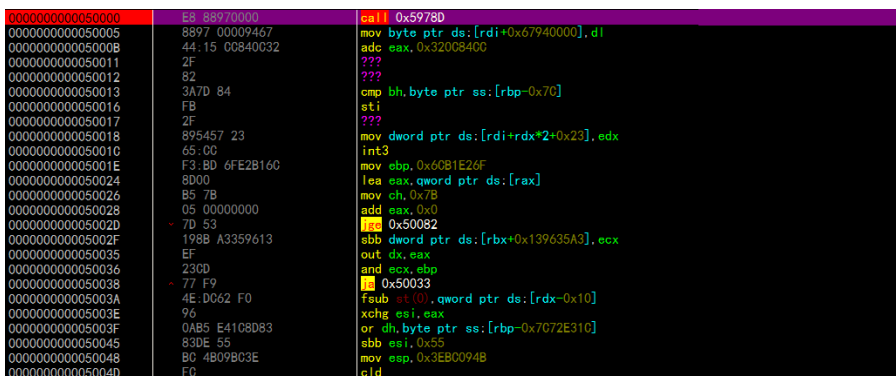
| | | |
|---|---|---|
| 0000000000050000 | E8 88970000 | call 0x5978D |
| 0000000000050005 | 8897 00009467 | mov byte ptr ds:[rdi+0x67940000],dl |
| 000000000005000B | 44:15 00840032 | adc eax,0x32008400 |
| 0000000000050011 | 2F | ??? |
| 0000000000050012 | 82 | ??? |
| 0000000000050013 | 3A7D 84 | cmp bh,byte ptr ss:[rbp-0x7C] |
| 0000000000050016 | FB | sti |
| 0000000000050017 | 2F | ??? |
| 0000000000050018 | 895457 23 | mov dword ptr ds:[rdi+rdx*2+0x23],edx |
| 000000000005001C | 65:CC | int3 |
| 000000000005001E | F3:BD 6FE2B16C | mov ebp,0x6CB1E26F |
| 0000000000050024 | 8D00 | lea eax,qword ptr ds:[rax] |
| 0000000000050026 | B5 7B | mov ch,0x7B |
| 0000000000050028 | 05 00000000 | add eax,0x0 |
| 000000000005002D | 7D 53 | jge 0x50082 |
| 000000000005002F | 198B A3359613 | sbb dword ptr ds:[rbx+0x139635A3],ecx |
| 0000000000050035 | EF | out dx,eax |
| 0000000000050036 | 23CD | and ecx,ebp |
| 0000000000050038 | 77 F9 | ja 0x50033 |
| 000000000005003A | 4E:DC62 F0 | fsub st(0),qword ptr ds:[rdx-0x10] |
| 000000000005003E | 96 | xchg esi,eax |
| 000000000005003F | 0AB5 E4108D83 | or dh,byte ptr ss:[rbp-0x7C72E31C] |
| 0000000000050045 | 83DE 55 | sbb esi,0x55 |
| 0000000000050048 | BC 4B09BC3E | mov esp,0x3EBC094B |
| 000000000005004D | FC | cld |